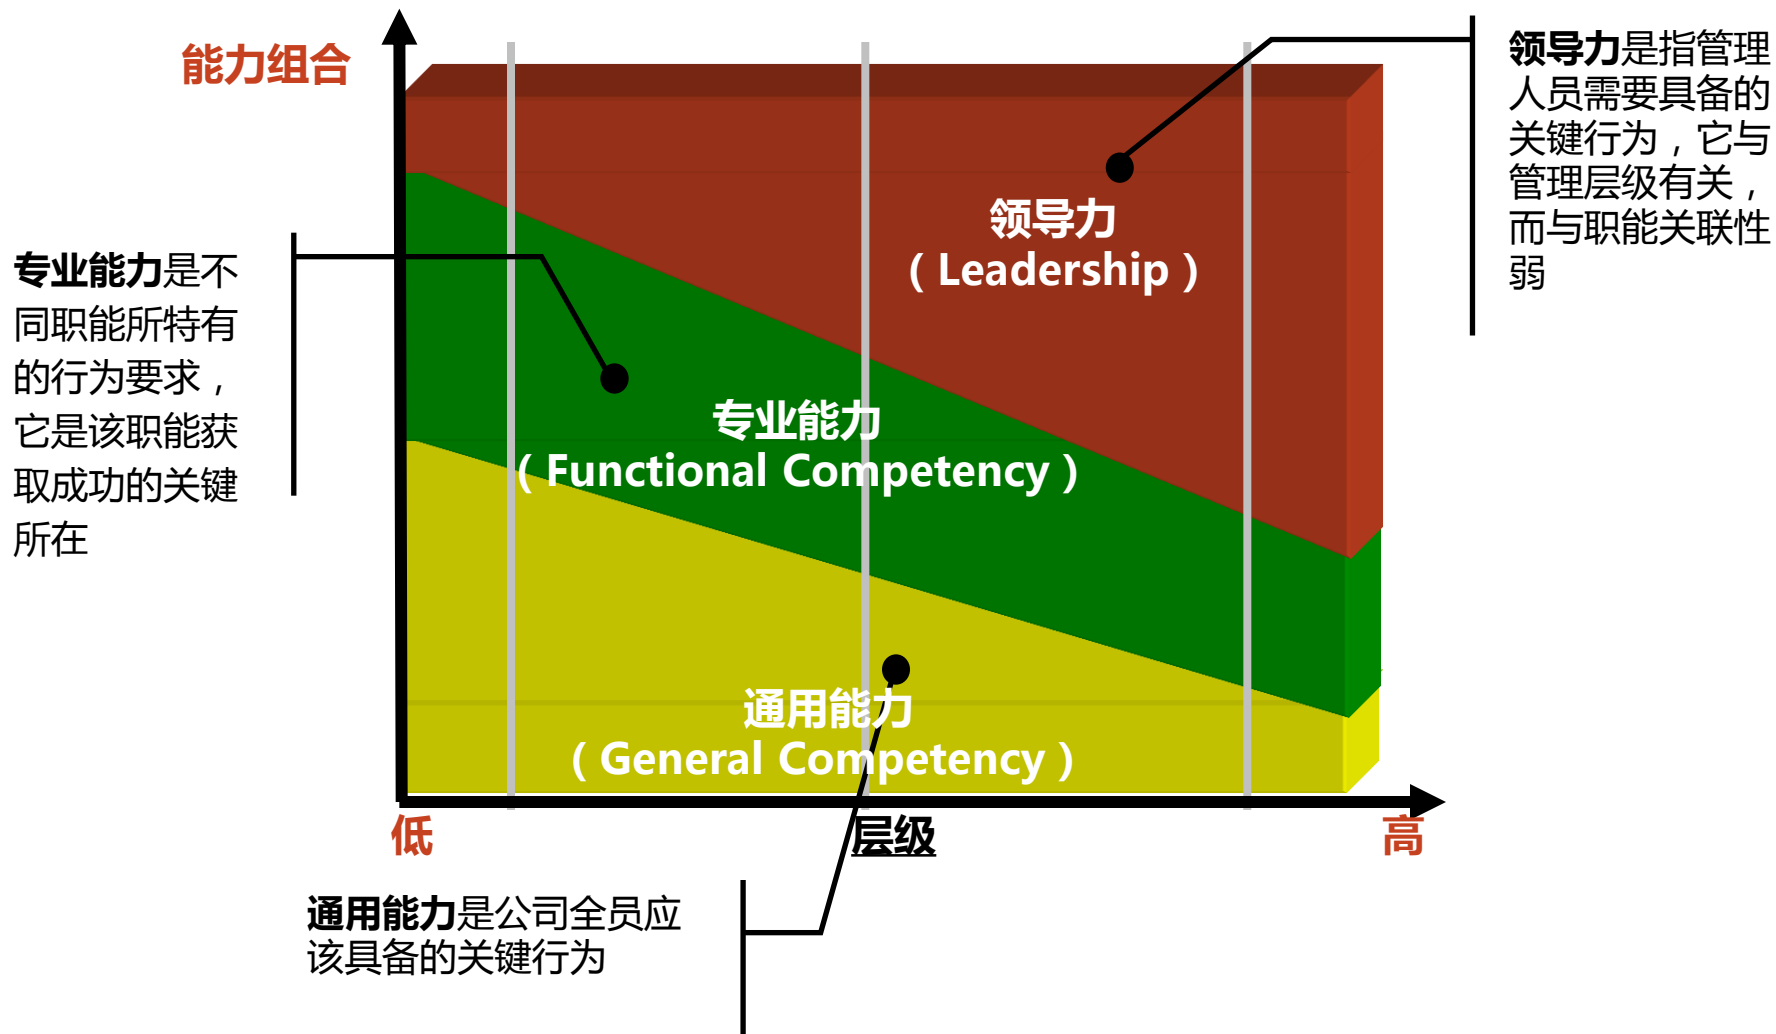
能力组合

领导力是指管理人员需要具备的关键行为，它与管理层级有关，而与职能关联性弱

专业能力是不同职能所特有的行为要求，它是该职能获取成功的关键所在

领导力
（Leadership）

专业能力
（Functional Competency）

通用能力
（General Competency）

低

层级

高

通用能力是公司全员应该具备的关键行为